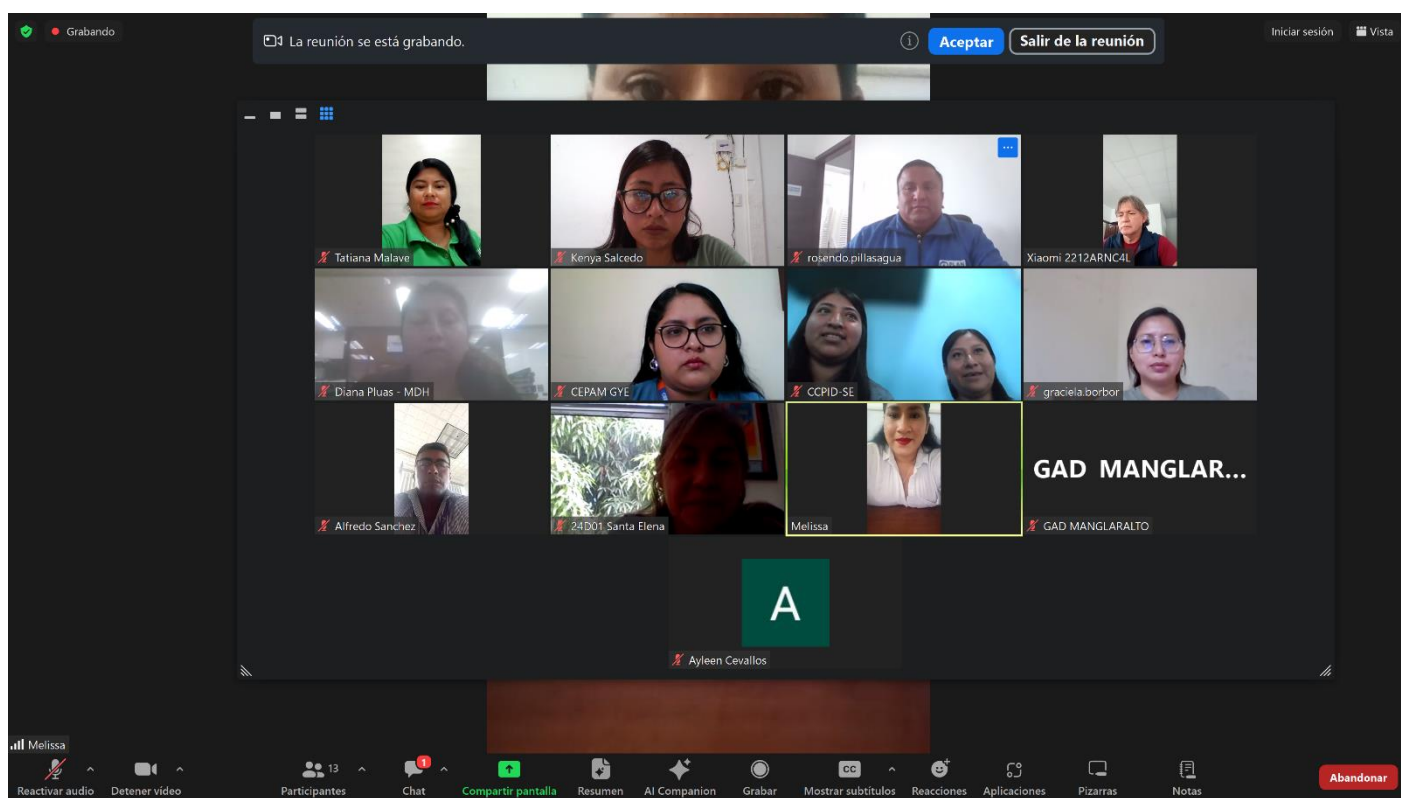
Grabando

La reunión se está grabando.

Aceptar

Salir de la reunión

Iniciar sesión

Vista

Tatiana Malave

Kenya Salcedo

rosendo.pillasagua

Xiaomi 2212ARNC4L

Diana Pluas - MDH

CEPAM GYE

CCPID-SE

graciela.borbor

Alfredo Sanchez

24D01 Santa Elena

Melissa

GAD MANGLAR...

GAD MANGLARALTO

A

Ayleen Cevallos

Melissa

Reactivar audio

Detener vídeo

13

Participantes

1

Chat

Compartir pantalla

Resumen

AI Companion

Grabar

CC

Mostrar subtítulos

Reacciones

Aplicaciones

Pizarras

Notas

Abandonar